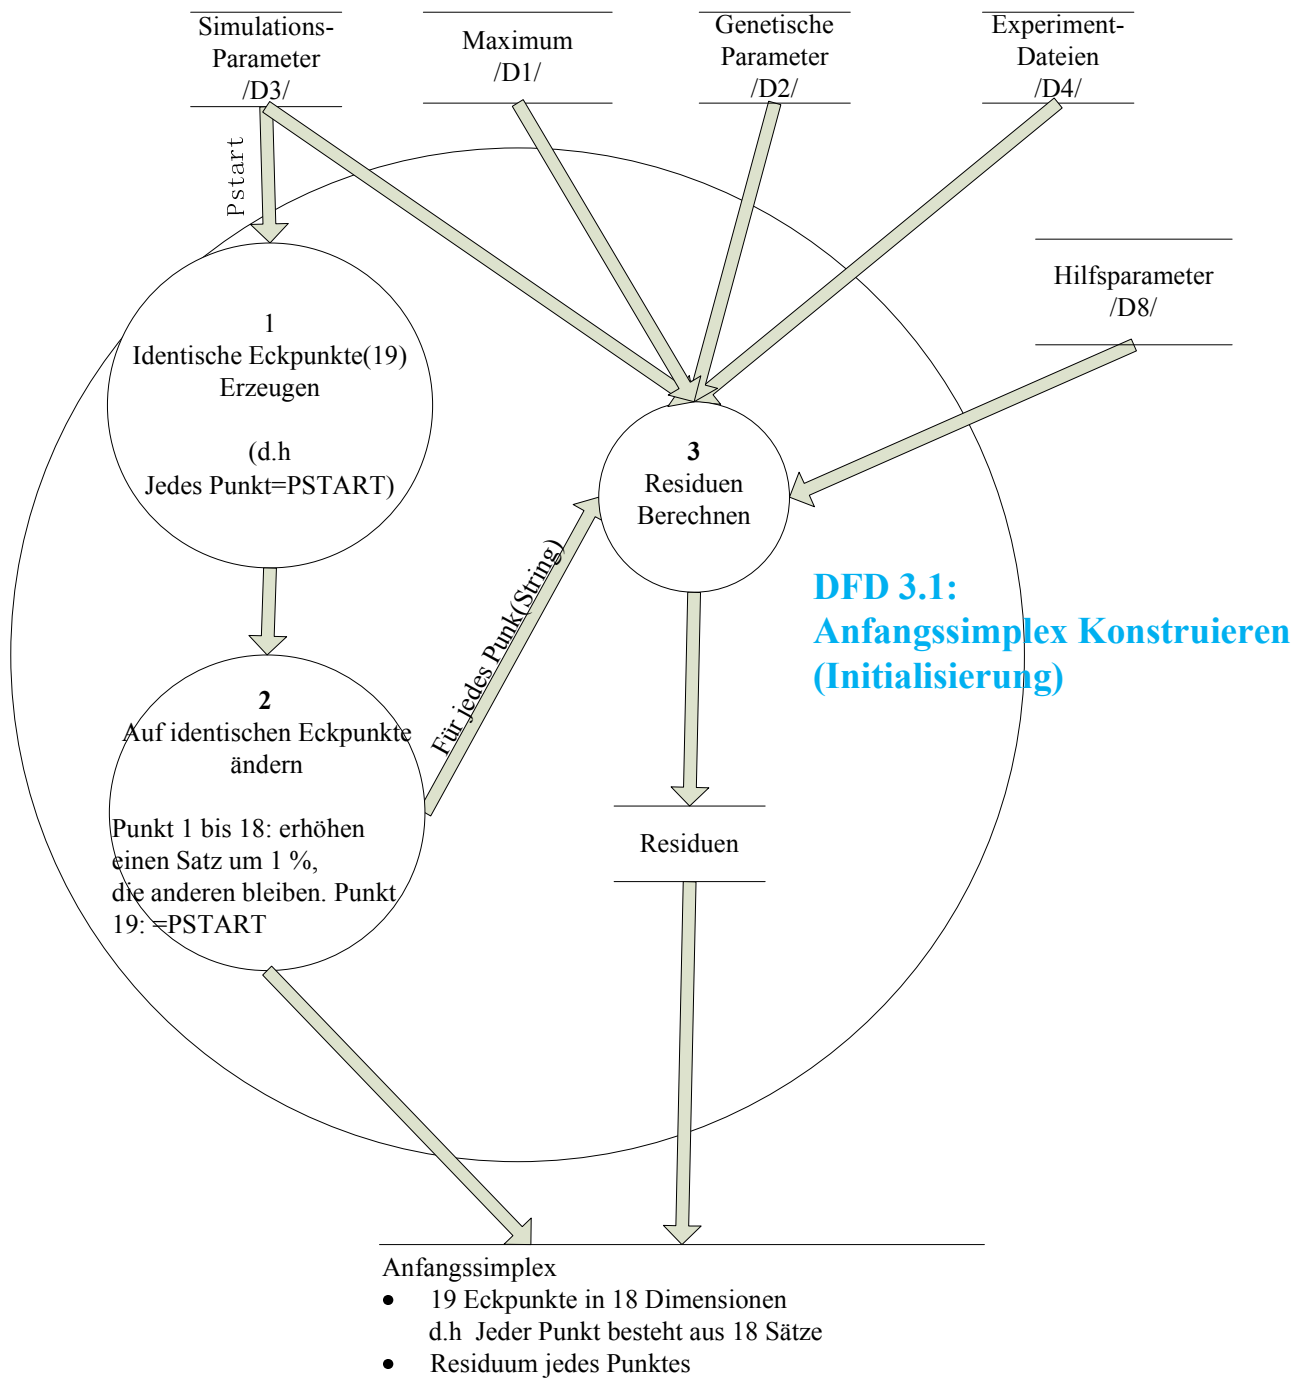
Simulations-Parameter
/D3/

Maximum
/D1/

Genetische
Parameter
/D2/

Experiment-Dateien
/D4/

Pstart

Hilfsparameter
/D8/

1
Identische Eckpunkte(19)
Erzeugen

(d.h
Jedes Punkt=PSTART)

3
Residuen
Berechnen

DFD 3.1:
Anfangssimplex Konstruieren
(Initialisierung)

Für jedes Punk(String)

2
Auf identischen Eckpunkte
ändern

Punkt 1 bis 18: erhöhen einen Satz um 1 %, die anderen bleiben. Punkt 19: =PSTART

Residuen

Anfangssimplex
• 19 Eckpunkte in 18 Dimensionen
d.h Jeder Punkt besteht aus 18 Sätze
• Residuum jedes Punktes